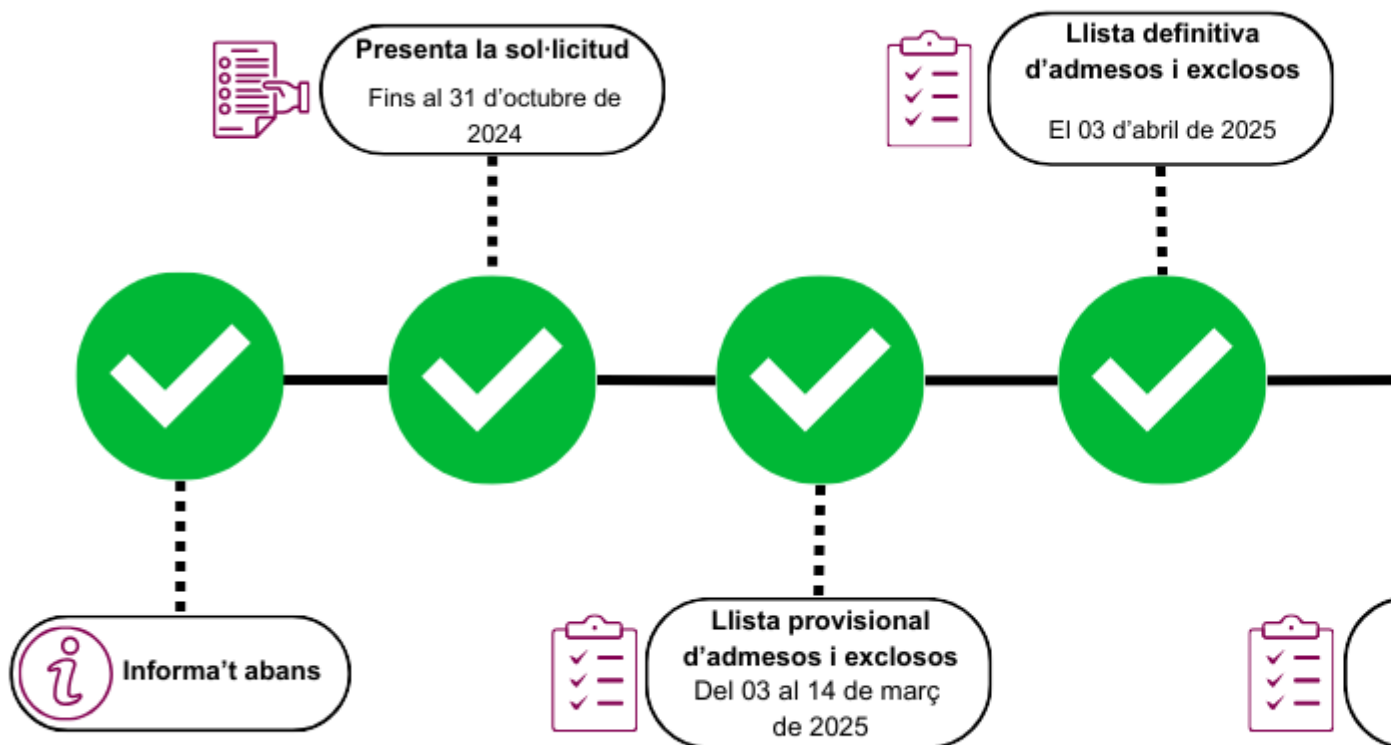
Presenta la sol·licitud

Fins al 31 d'octubre de 2024

Llista definitiva d'admesos i exclosos

El 03 d'abril de 2025

Informa't abans

Llista provisional d'admesos i exclosos

Del 03 al 14 de març de 2025